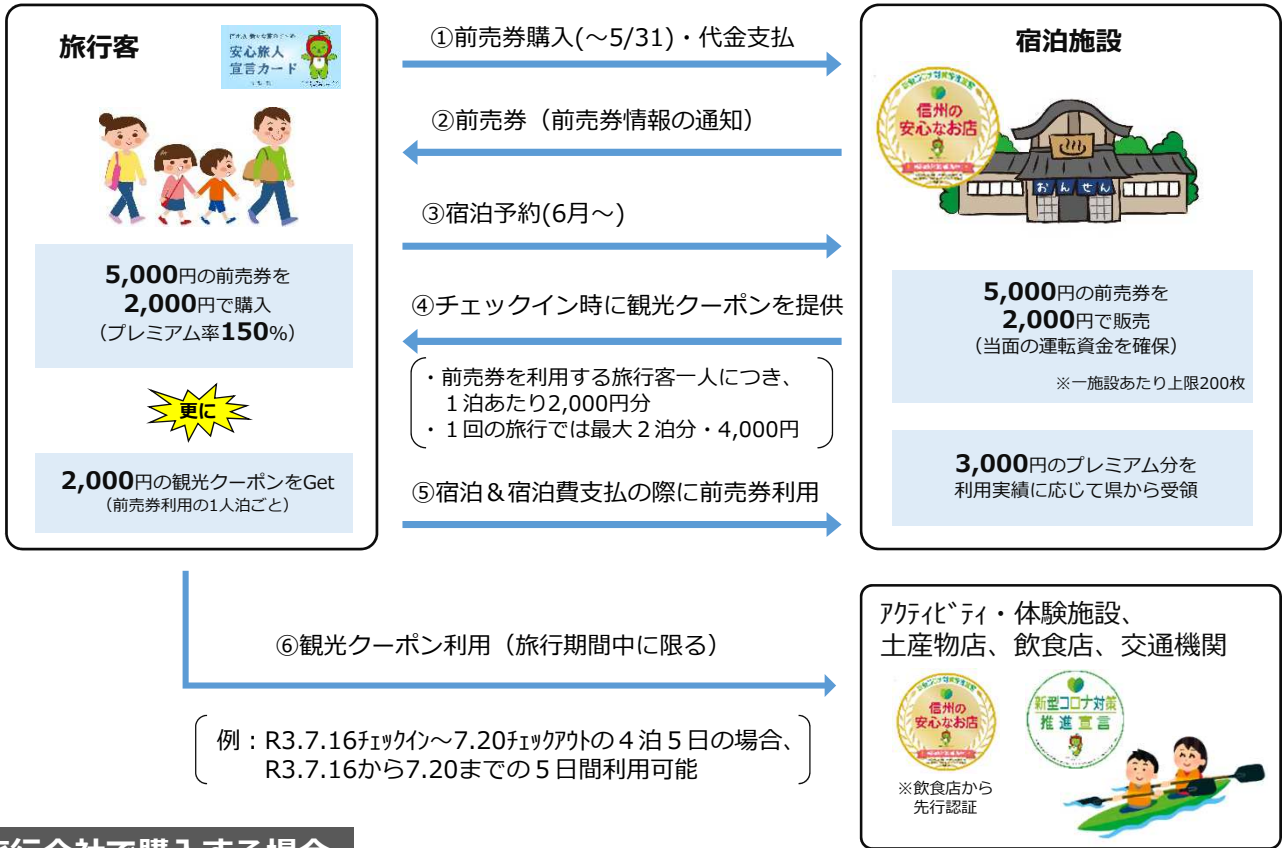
旅行客

安心旅人宣言カード

5,000円の前売券を
2,000円で購入
（プレミアム率150%）

更に

2,000円の観光クーポンをGet
（前売券利用の1人泊ごと）

①前売券購入(～5/31)・代金支払

②前売券（前売券情報の通知）

③宿泊予約(6月～)

④チェックイン時に観光クーポンを提供

・前売券を利用する旅行客一人につき、
１泊あたり2,000円分
・１回の旅行では最大２泊分・4,000円

⑤宿泊＆宿泊費支払の際に前売券利用

宿泊施設

信州の安心なお店

おんせん

5,000円の前売券を
2,000円で販売
（当面の運転資金を確保）
※一施設あたり上限200枚

3,000円のプレミアム分を
利用実績に応じて県から受領

⑥観光クーポン利用（旅行期間中に限る）

例：R3.7.16ﾁｪｯｸｲﾝ～7.20ﾁｪｯｸｱｳﾄの４泊５日の場合、
R3.7.16から7.20までの５日間利用可能

ｱｸﾃｨﾋﾞﾃｨ・体験施設、
土産物店、飲食店、交通機関

信州の安心なお店

新型コロナ対策推進宣言

※飲食店から
先行認証

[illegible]行会社で購入する場合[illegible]